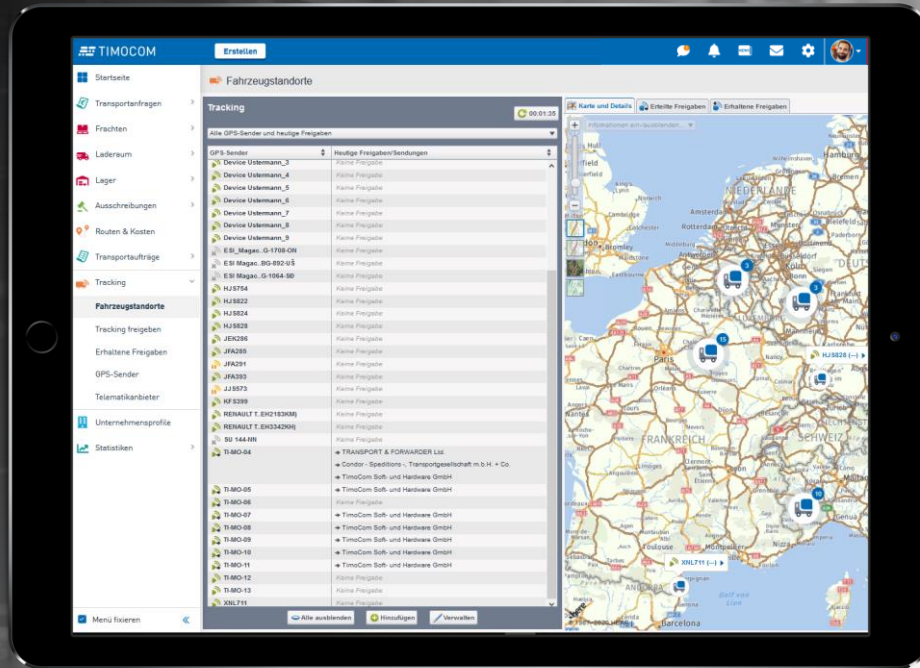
TIMOCOM
Erstellen

Startseite
Transportanfragen
Frachten
Laderaum
Lager
Ausschreibungen
Routen & Kosten
Transportaufträge
Tracking
Fahrzeugstandorte
Tracking freigeben
Erhaltene Freigaben
GPS-Sender
Telematikanbieter
Unternehmensprofile
Statistiken
Menü fixieren

Fahrzeugstandorte

Tracking
00:01:35
Alle GPS-Sender und heutige Freigaben

| GPS-Sender | Heutige Freigaben/Sendungen |
|---|---|
| Device Ustermann_3 | Keine Freigabe |
| Device Ustermann_4 | Keine Freigabe |
| Device Ustermann_5 | Keine Freigabe |
| Device Ustermann_6 | Keine Freigabe |
| Device Ustermann_7 | Keine Freigabe |
| Device Ustermann_8 | Keine Freigabe |
| Device Ustermann_9 | Keine Freigabe |
| ESI_Magac..G-1708-ON | Keine Freigabe |
| ESI Magac..BG-892-US | Keine Freigabe |
| ESI Magac..G-1064-S0 | Keine Freigabe |
| HJS754 | Keine Freigabe |
| HJS822 | Keine Freigabe |
| HJS824 | Keine Freigabe |
| HJS828 | Keine Freigabe |
| JEK286 | Keine Freigabe |
| JFA285 | Keine Freigabe |
| JFA291 | Keine Freigabe |
| JFA393 | Keine Freigabe |
| JJS573 | Keine Freigabe |
| KFS399 | Keine Freigabe |
| RENAULT T..EH2183KM) | Keine Freigabe |
| RENAULT T..EH3342KH) | Keine Freigabe |
| SU 144-NN | Keine Freigabe |
| TI-MO-04 | → TRANSPORT & FORWARDER Ltd. |
| | → Condor - Speditions -, Transportgesellschaft m.b.H. + Co. |
| | → TimoCom Soft- und Hardware GmbH |
| TI-MO-05 | → TimoCom Soft- und Hardware GmbH |
| TI-MO-06 | Keine Freigabe |
| TI-MO-07 | → TimoCom Soft- und Hardware GmbH |
| TI-MO-08 | → TimoCom Soft- und Hardware GmbH |
| TI-MO-09 | → TimoCom Soft- und Hardware GmbH |
| TI-MO-10 | → TimoCom Soft- und Hardware GmbH |
| TI-MO-11 | → TimoCom Soft- und Hardware GmbH |
| TI-MO-12 | Keine Freigabe |
| TI-MO-13 | Keine Freigabe |
| XNL711 | Keine Freigabe |

Alle ausblenden
Hinzufügen
Verwalten

Karte und Details
Erteilte Freigaben
Erhaltene Freigaben
Informationen ein-/ausblenden...
NIEDERLANDE
Amsterdam
Rotterdam
Cambridge
London
Paris
Nantes
FRANKREICH
SCHWEIZ
Toulouse
Barcelona
Hamburg
Bielefeld
DEUTS
Genua
HJS828 (---)
XNL711 (---)
5
3
15
10
here